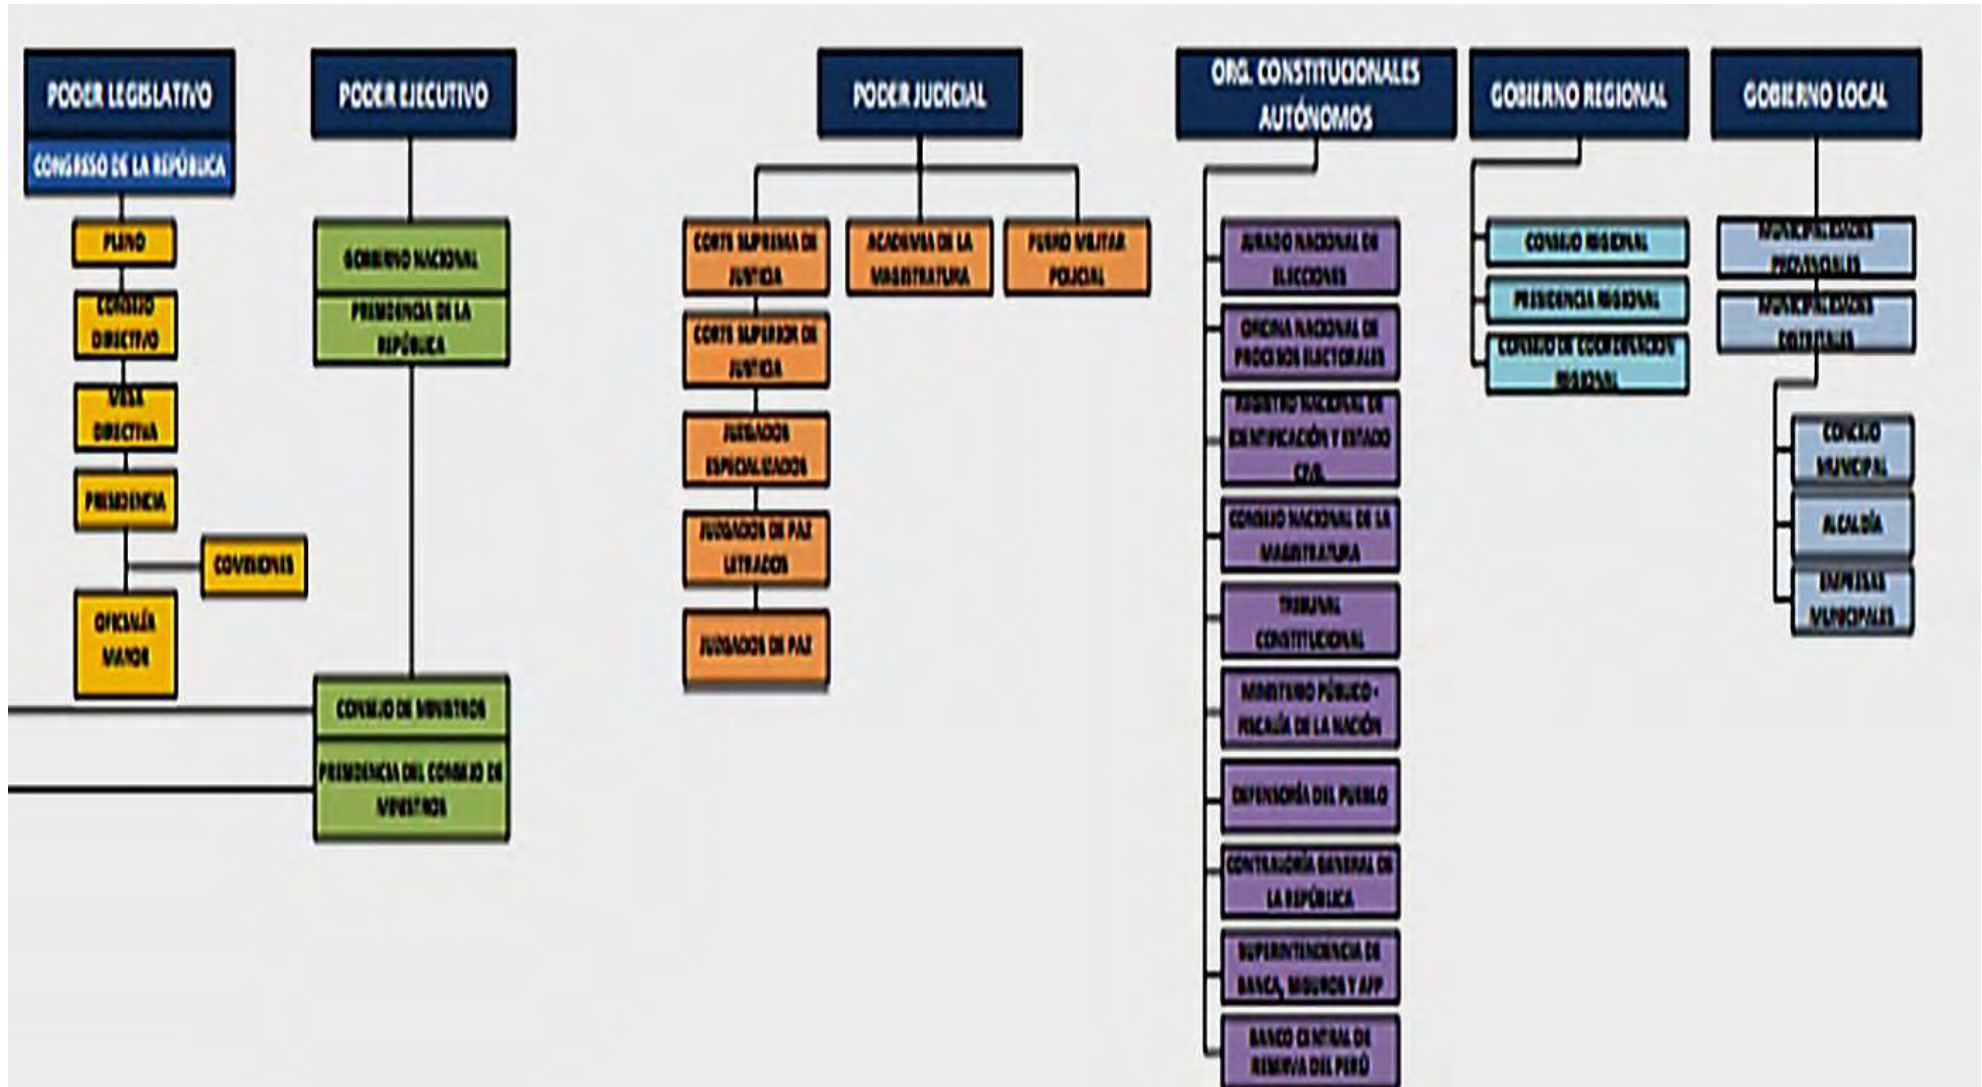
PODER LEGISLATIVO

CONGRESO DE LA REPÚBLICA

PLENO

CONSEJO DIRECTIVO

MESA DIRECTIVA

PRESIDENCIA

COMISIONES

OFICIALÍA MAYOR

PODER EJECUTIVO

GOBIERNO NACIONAL

PRESIDENCIA DE LA REPÚBLICA

CONSEJO DE MINISTROS

PRESIDENCIA DEL CONSEJO DE MINISTROS

PODER JUDICIAL

CORTE SUPREMA DE JUSTICIA

ACADEMIA DE LA MAGISTRATURA

FUERO MILITAR POLICIAL

CORTE SUPERIOR DE JUSTICIA

JUZGADOS ESPECIALIZADOS

JUZGADOS DE PAZ LETRADOS

JUZGADOS DE PAZ

ORG. CONSTITUCIONALES AUTÓNOMOS

JURADO NACIONAL DE ELECCIONES

OFICINA NACIONAL DE PROCESOS ELECTORALES

REGISTRO NACIONAL DE IDENTIFICACIÓN Y ESTADO CIVIL

CONSEJO NACIONAL DE LA MAGISTRATURA

TRIBUNAL CONSTITUCIONAL

MINISTERIO PÚBLICO - FISCALÍA DE LA NACIÓN

DEFENSORÍA DEL PUEBLO

CONTRALORÍA GENERAL DE LA REPÚBLICA

SUPERINTENDENCIA DE BANCA, SEGUROS Y AFP

BANCO CENTRAL DE RESERVA DEL PERÚ

GOBIERNO REGIONAL

CONSEJO REGIONAL

PRESIDENCIA REGIONAL

CONSEJO DE COORDINACIÓN REGIONAL

GOBIERNO LOCAL

MUNICIPALIDADES PROVINCIALES

MUNICIPALIDADES DISTRITALES

CONCEJO MUNICIPAL

ALCALDÍA

EMPRESAS MUNICIPALES